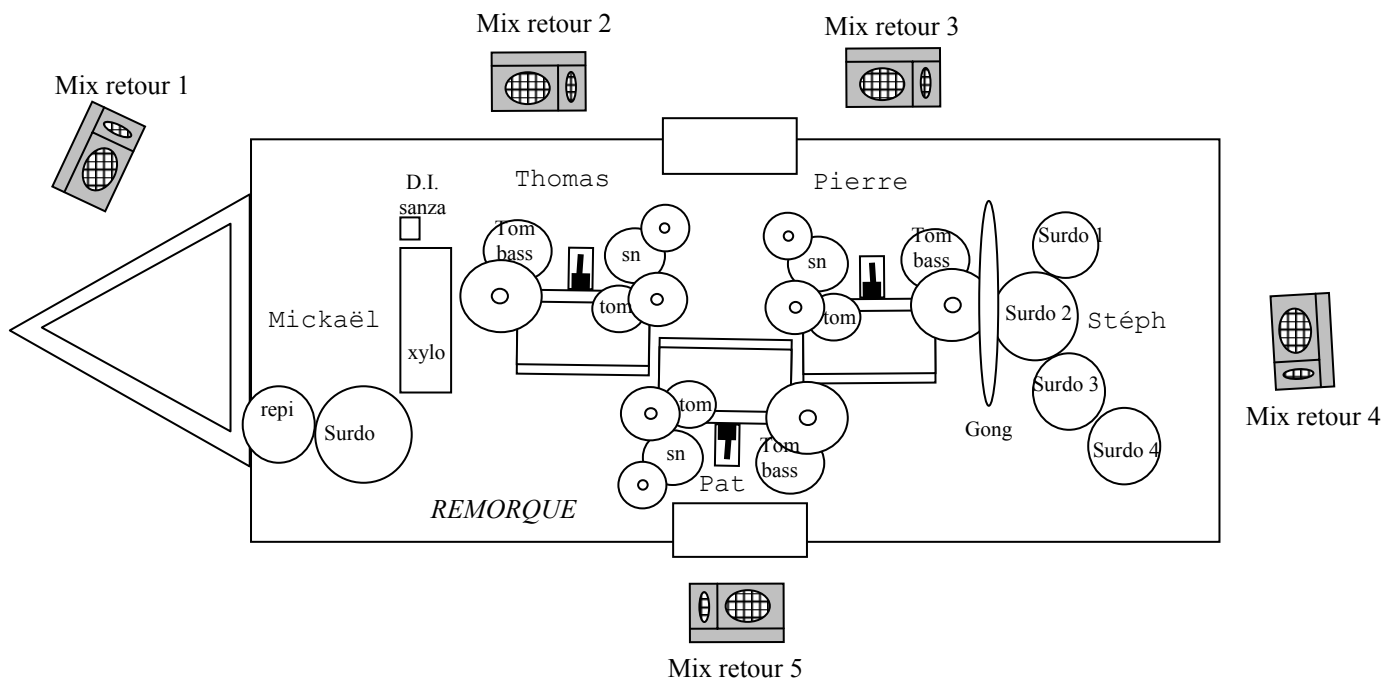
Mix retour 2

Mix retour 3

Mix retour 1

D.I. sanza

Thomas

Pierre

Tom bass

sn

sn

Tom bass

Surdo 1

Mickaël

tom

tom

Surdo 2

Stéph

xylo

Surdo 3

Mix retour 4

repi

Surdo

tom

Gong

Surdo 4

sn

Tom bass

Pat

REMORQUE

Mix retour 5